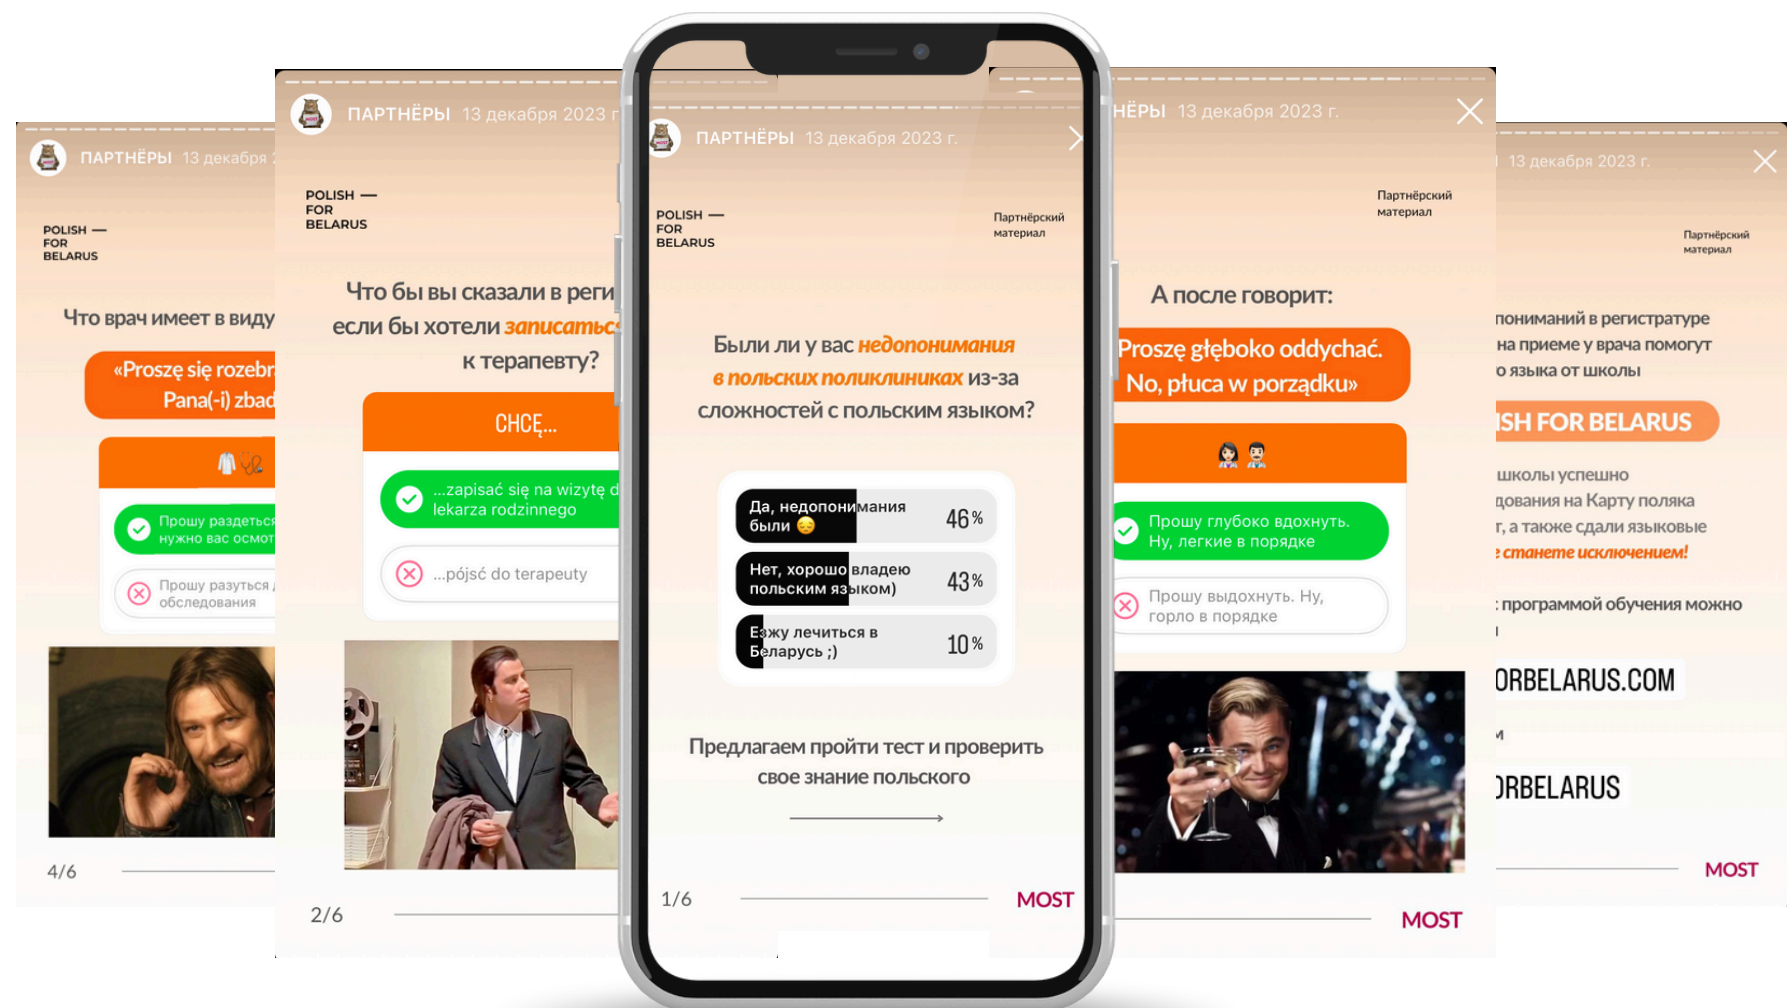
ПАРТНЁРЫ 13 декабря

POLISH — FOR BELARUS

Что врач имеет в виду

«Proszę się rozebr Pana(-i) zbad

Прошу раздеться нужно вас осмот

Прошу разуться обследования

4/6

ПАРТНЁРЫ 13 декабря 2023 г

POLISH — FOR BELARUS

Что бы вы сказали в реги если бы хотели записатьс к терапевту?

CHCĘ...

...zapisać się na wizytę d lekarza rodzinnego

...pójść do terapeuty

2/6

ПАРТНЁРЫ 13 декабря 2023 г.

POLISH — FOR BELARUS

Партнёрский материал

Были ли у вас недопонимания в польских поликлиниках из-за сложностей с польским языком?

| Да, недопонимания были 😔 | 46% |
|---|---|
| Нет, хорошо владею польским языком) | 43% |
| Езжу лечиться в Беларусь ;) | 10% |

Предлагаем пройти тест и проверить свое знание польского

1/6

MOST

ПАРТНЁРЫ 13 декабря 2023 г.

Партнёрский материал

А после говорит:

Proszę głęboko oddychać. No, płuca w porządku»

Прошу глубоко вдохнуть. Ну, легкие в порядке

Прошу выдохнуть. Ну, горло в порядке

MOST

13 декабря 2023 г.

Партнёрский материал

понимании в регистратуре на приеме у врача помогут о языка от школы

ISH FOR BELARUS

школы успешно дования на Карту поляка г, а также сдали языковые е станете исключением!

: программой обучения можно

ORBELARUS.COM

ORBELARUS

MOST